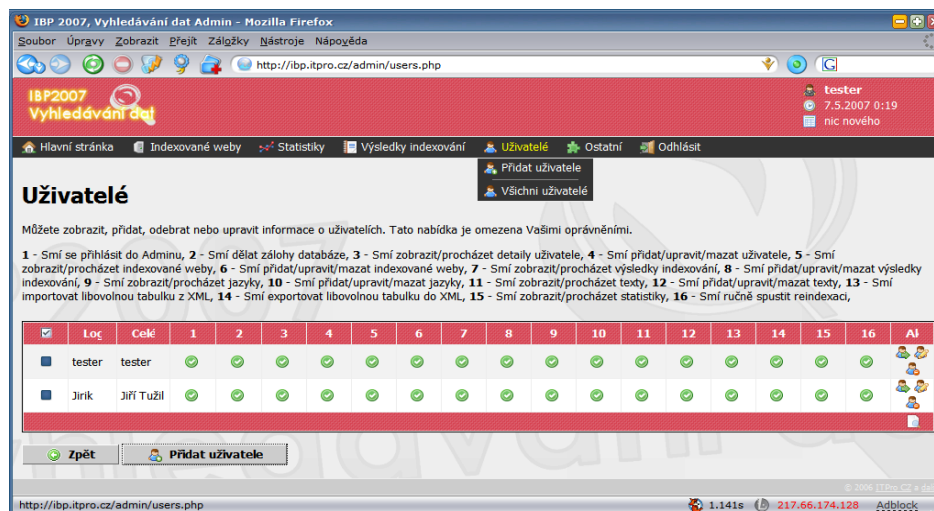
IBP 2007, Vyhledávání dat Admin - Mozilla Firefox

Soubor Úpravy Zobrazit Přejít Záložky Nástroje Nápověda

http://ibp.itpro.cz/admin/users.php

IBP2007 Vyhledávání dat

tester
7.5.2007 0:19
nic nového

Hlavní stránka Indexované weby Statistiky Výsledky indexování Uživatelé Ostatní Odhlásit

Přidat uživatele
Všichni uživatelé

Uživatelé

Můžete zobrazit, přidat, odebrat nebo upravit informace o uživatelích. Tato nabídka je omezena Vašimi oprávněními.

**1** - Smí se přihlásit do Adminu, **2** - Smí dělat zálohy databáze, **3** - Smí zobrazit/procházet detaily uživatele, **4** - Smí přidat/upravit/mazat uživatele, **5** - Smí zobrazit/procházet indexované weby, **6** - Smí přidat/upravit/mazat indexované weby, **7** - Smí zobrazit/procházet výsledky indexování, **8** - Smí přidat/upravit/mazat výsledky indexování, **9** - Smí zobrazit/procházet jazyky, **10** - Smí přidat/upravit/mazat jazyky, **11** - Smí zobrazit/procházet texty, **12** - Smí přidat/upravit/mazat texty, **13** - Smí importovat libovolnou tabulku z XML, **14** - Smí exportovat libovolnou tabulku do XML, **15** - Smí zobrazit/procházet statistiky, **16** - Smí ručně spustit reindexaci,

| | Loç | Celé | 1 | 2 | 3 | 4 | 5 | 6 | 7 | 8 | 9 | 10 | 11 | 12 | 13 | 14 | 15 | 16 | Al |
|---|---|---|---|---|---|---|---|---|---|---|---|---|---|---|---|---|---|---|---|
| | tester | tester | | | | | | | | | | | | | | | | | |
| | Jirik | Jiří Tužil | | | | | | | | | | | | | | | | | |

Zpět
Přidat uživatele

© 2006 ITPro.CZ a dal

http://ibp.itpro.cz/admin/users.php
1.141s 217.66.174.128 Adblock